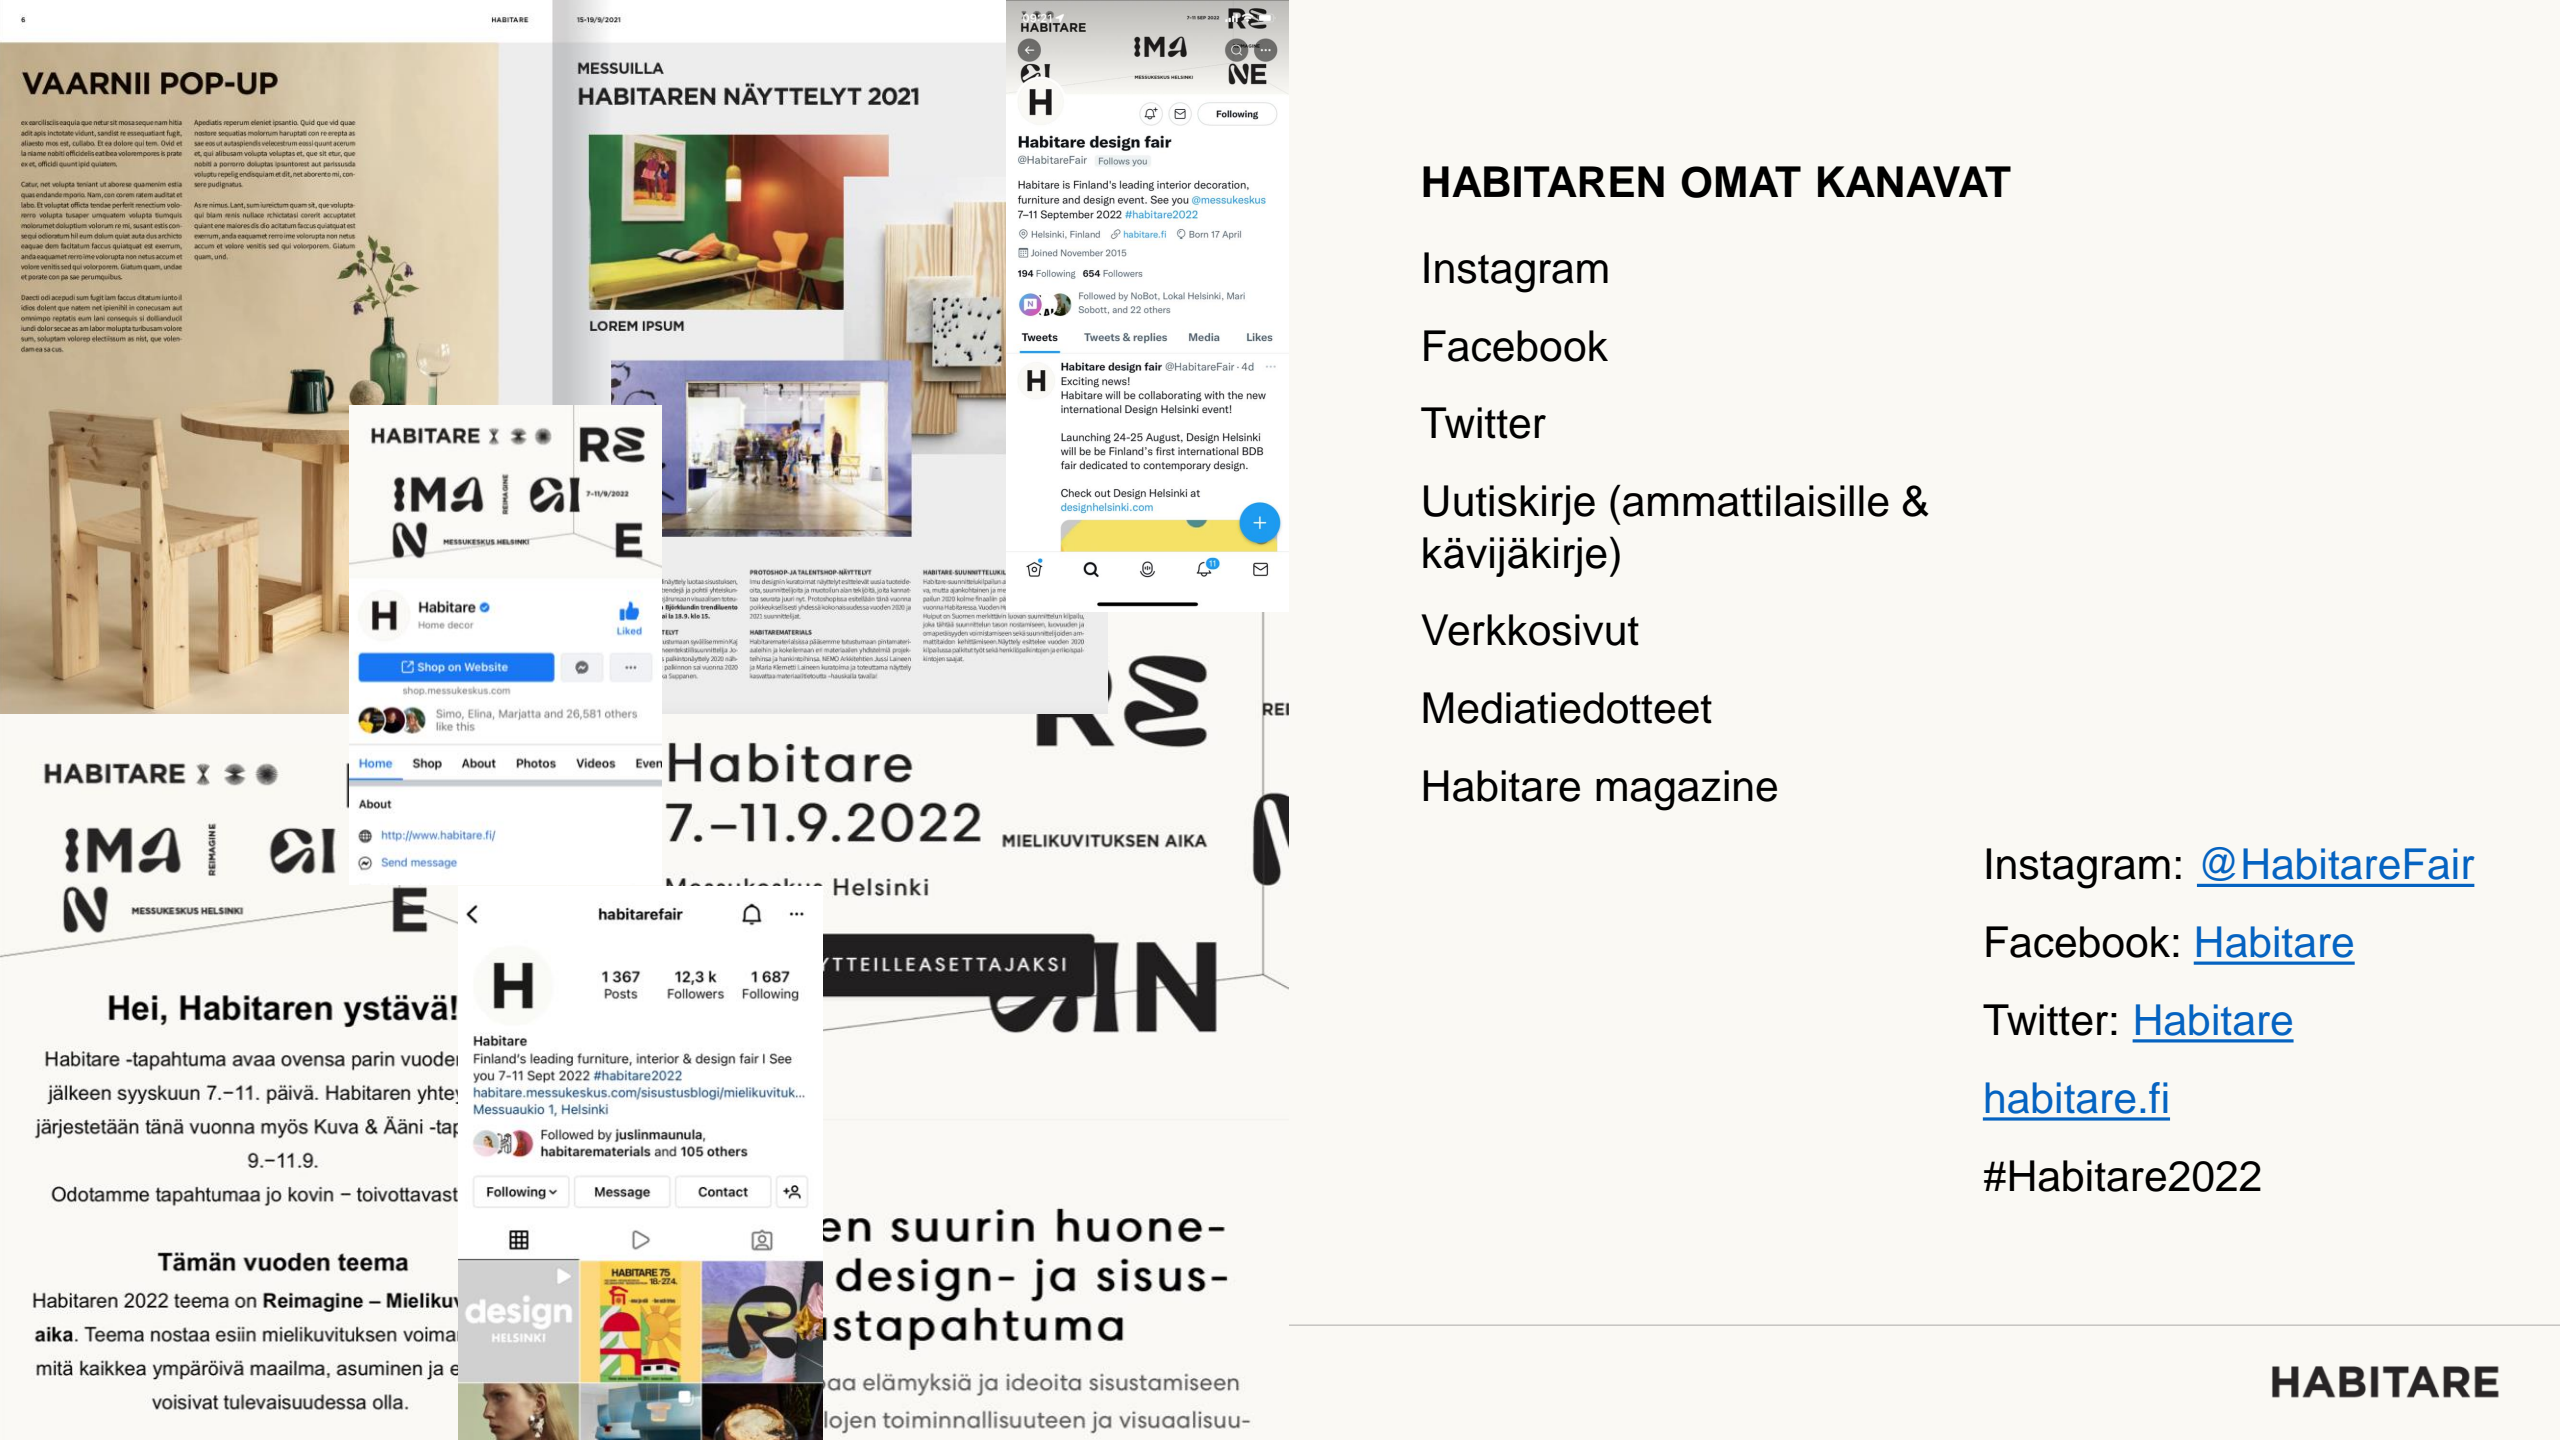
HABITAREN OMAT KANAVAT

Instagram

Facebook

Twitter

Uutiskirje (ammattilaisille & kävijäkirje)

Verkkosivut

Mediatiedotteet

Habitare magazine

Instagram: @HabitareFair

Facebook: Habitare

Twitter: Habitare

habitare.fi

#Habitare2022

HABITARE

6 HABITARE

VAARNII POP-UP

15-19/9/2021

MESSUILLA
HABITAREN NÄYTTELYT 2021

LOREM IPSUM

HABITARE

Habitare design fair
@HabitareFair Follows you

Following

Habitare is Finland's leading interior decoration, furniture and design event. See you @messukeskus 7–11 September 2022 #habitare2022

Helsinki, Finland habitare.fi Born 17 April
Joined November 2015
194 Following 654 Followers
Followed by NoBot, Lokal Helsinki, Mari Sobott, and 22 others

Tweets Tweets & replies Media Likes

Habitare design fair @HabitareFair · 4d
Exciting news!
Habitare will be collaborating with the new international Design Helsinki event!

Launching 24-25 August, Design Helsinki will be be Finland's first international BDB fair dedicated to contemporary design.

Check out Design Helsinki at designhelsinki.com

HABITARE
MESSUKESKUS HELSINKI
7-11/9/2022

Habitare
Home decor
Liked
Shop on Website
shop.messukeskus.com
Simo, Elina, Marjatta and 26,581 others like this
Home Shop About Photos Videos Even
About
http://www.habitare.fi/
Send message

Habitare
7.–11.9.2022
MIELIKUVITUKSEN AIKA
Messukeskus Helsinki

HABITARE
MESSUKESKUS HELSINKI

habitarefair
1 367 Posts 12,3 k Followers 1 687 Following
Habitare
Finland's leading furniture, interior & design fair I See you 7-11 Sept 2022 #habitare2022
habitare.messukeskus.com/sisustusblogi/mielikuvituk...
Messuaukio 1, Helsinki
Followed by juslinmaunula, habitarematerials and 105 others
Following Message Contact

TTEILLEASETTAJAKSI

Hei, Habitaren ystävä!
Habitare -tapahtuma avaa ovensa parin vuoden jälkeen syyskuun 7.–11. päivä. Habitaren yhtey järjestetään tänä vuonna myös Kuva & Ääni -tap 9.–11.9.
Odotamme tapahtumaa jo kovin – toivottavast

Tämän vuoden teema
Habitaren 2022 teema on Reimagine – Mielikuv aika. Teema nostaa esiin mielikuvituksen voima mitä kaikkea ympäröivä maailma, asuminen ja e voisivat tulevaisuudessa olla.

en suurin huone- design- ja sisus- stapahtuma
aa elämyksiä ja ideoita sisustamiseen lojen toiminnallisuuteen ja visuaalisuu-